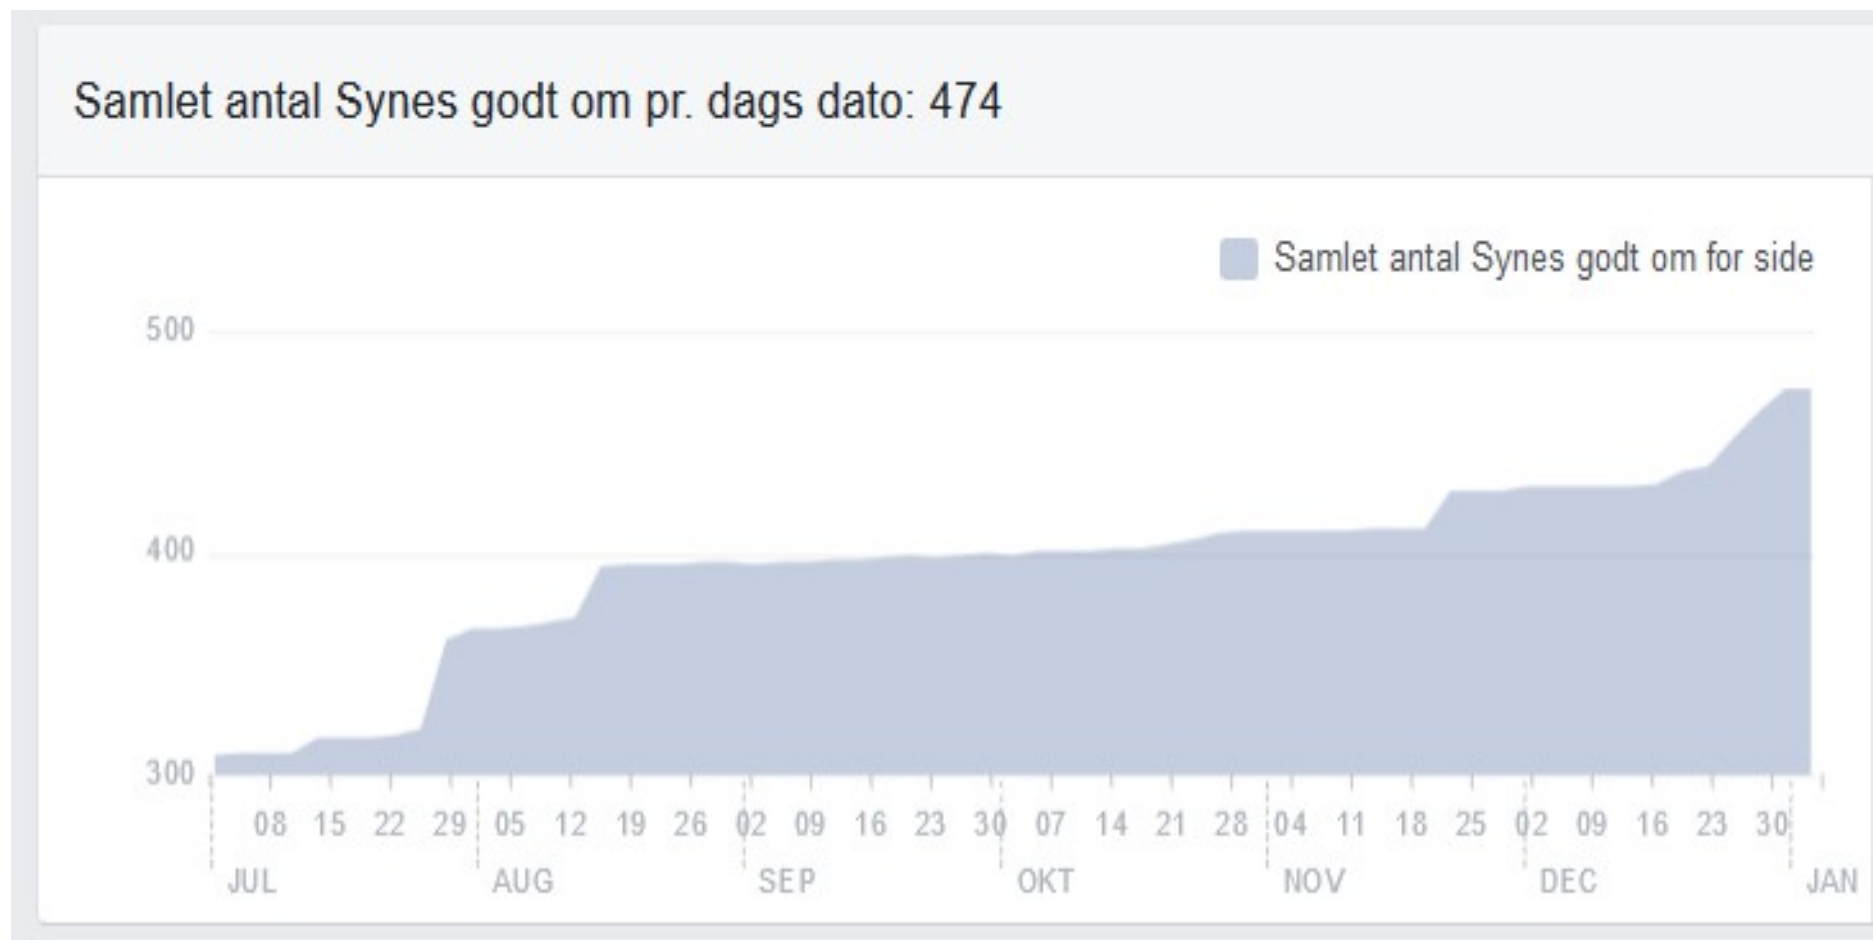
Samlet antal Synes godt om pr. dags dato: 474

Samlet antal Synes godt om for side

500
400
300

08 15 22 29 05 12 19 26 02 09 16 23 30 07 14 21 28 04 11 18 25 02 09 16 23 30

JUL AUG SEP OKT NOV DEC JAN